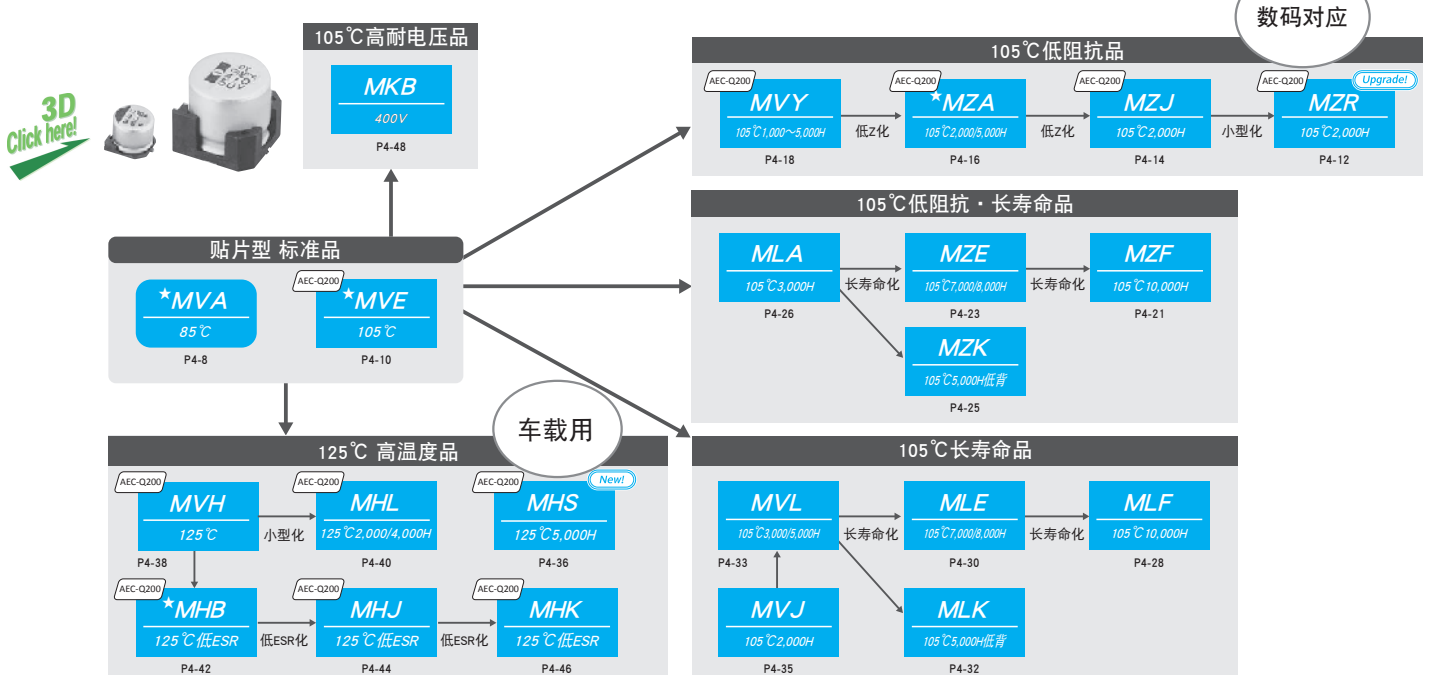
3D
Click here!

105℃高耐电压品
MKB
400V
P4-48

数码对应
105℃低阻抗品
AEC-Q200
MVY
105℃1,000～5,000H
P4-18
低Z化
AEC-Q200
★MZA
105℃2,000/5,000H
P4-16
低Z化
AEC-Q200
MZJ
105℃2,000H
P4-14
小型化
AEC-Q200
Upgrade!
MZR
105℃2,000H
P4-12

105℃低阻抗・长寿命品
MLA
105℃3,000H
P4-26
长寿命化
MZE
105℃7,000/8,000H
P4-23
长寿命化
MZF
105℃10,000H
P4-21
MZK
105℃5,000H低背
P4-25

贴片型 标准品
★MVA
85℃
P4-8
AEC-Q200
★MVE
105℃
P4-10

车载用
125℃ 高温度品
AEC-Q200
MVH
125℃
P4-38
小型化
AEC-Q200
MHL
125℃2,000/4,000H
P4-40
AEC-Q200
New!
MHS
125℃5,000H
P4-36
AEC-Q200
★MHB
125℃低ESR
P4-42
低ESR化
AEC-Q200
MHJ
125℃低ESR
P4-44
低ESR化
AEC-Q200
MHK
125℃低ESR
P4-46

105℃长寿命品
MVL
105℃3,000/5,000H
P4-33
长寿命化
MLE
105℃7,000/8,000H
P4-30
长寿命化
MLF
105℃10,000H
P4-28
MVJ
105℃2,000H
P4-35
MLK
105℃5,000H低背
P4-32